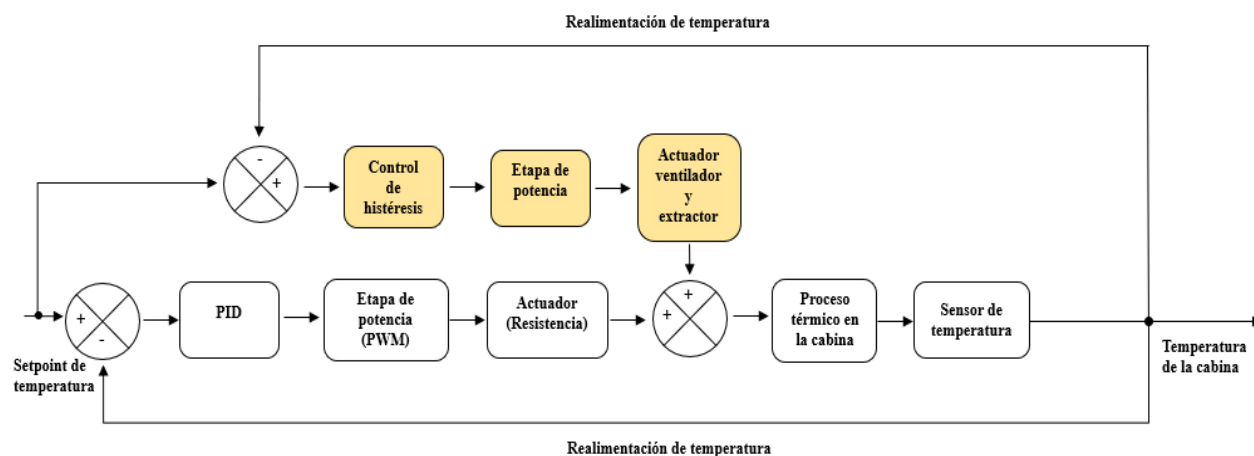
Realimentación de temperatura

-
+

Control de histéresis

Etapa de potencia

Actuador ventilador y extractor

+
-

PID

Etapa de potencia (PWM)

Actuador (Resistencia)

+
+

Proceso térmico en la cabina

Sensor de temperatura

Setpoint de temperatura

Temperatura de la cabina

Realimentación de temperatura